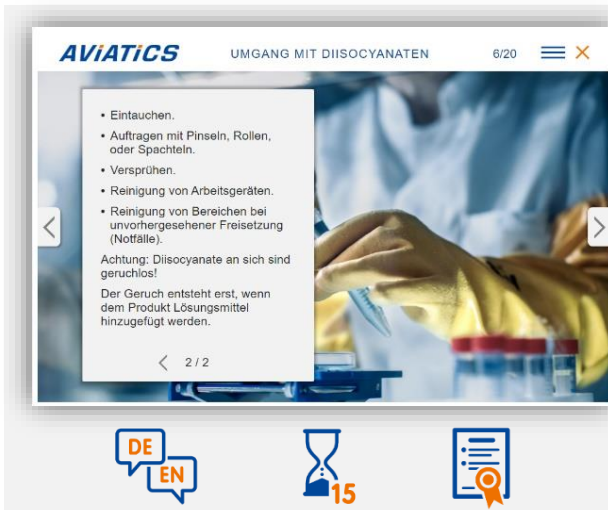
AVIATICS

UMGANG MIT DIISOCYANATEN

6/20

• Eintauchen.

• Auftragen mit Pinseln, Rollen, oder Spachteln.

• Versprühen.

• Reinigung von Arbeitsgeräten.

• Reinigung von Bereichen bei unvorhergesehener Freisetzung (Notfälle).

Achtung: Diisocyanate an sich sind geruchlos!

Der Geruch entsteht erst, wenn dem Produkt Lösungsmittel hinzugefügt werden.

2 / 2

DE

EN

15